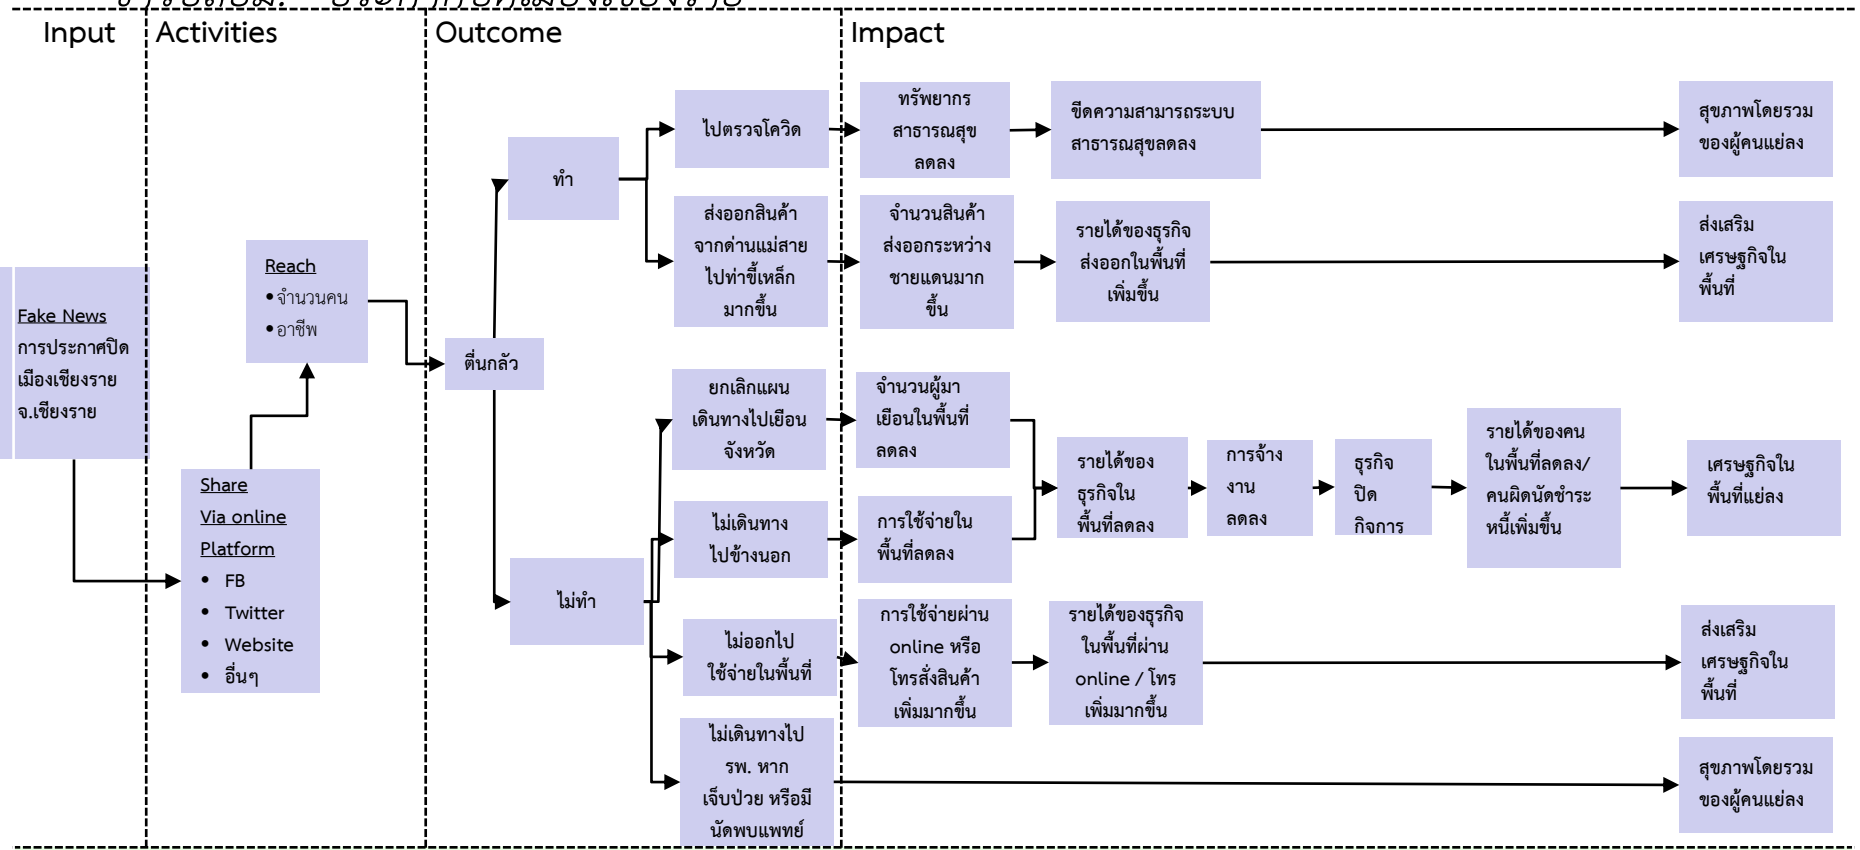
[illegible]

Input

Activities

Outcome

Impact

Fake News การประกาศปิดเมืองเชียงราย จ.เชียงราย

Reach
• จำนวนคน
• อาชีพ

Share Via online Platform
• FB
• Twitter
• Website
• อื่นๆ

ตื่นกลัว

ทำ

ไม่ทำ

ไปตรวจโควิด

ส่งออกสินค้าจากด่านแม่สายไปท่าขี้เหล็กมากขึ้น

ยกเลิกแผนเดินทางไปเยือนจังหวัด

ไม่เดินทางไปข้างนอก

ไม่ออกไปใช้จ่ายในพื้นที่

ไม่เดินทางไป รพ. หากเจ็บป่วย หรือมีนัดพบแพทย์

ทรัพยากรสาธารณสุขลดลง

ขีดความสามารถระบบสาธารณสุขลดลง

สุขภาพโดยรวมของผู้คนแย่ลง

จำนวนสินค้าส่งออกระหว่างชายแดนมากขึ้น

รายได้ของธุรกิจส่งออกในพื้นที่เพิ่มขึ้น

ส่งเสริมเศรษฐกิจในพื้นที่

จำนวนผู้มาเยือนในพื้นที่ลดลง

การใช้จ่ายในพื้นที่ลดลง

รายได้ของธุรกิจในพื้นที่ลดลง

การจ้างงานลดลง

ธุรกิจปิดกิจการ

รายได้ของคนในพื้นที่ลดลง/คนผิดนัดชำระหนี้เพิ่มขึ้น

เศรษฐกิจในพื้นที่แย่ลง

การใช้จ่ายผ่าน online หรือโทรสั่งสินค้าเพิ่มมากขึ้น

รายได้ของธุรกิจในพื้นที่ผ่าน online / โทร เพิ่มมากขึ้น

ส่งเสริมเศรษฐกิจในพื้นที่

สุขภาพโดยรวมของผู้คนแย่ลง